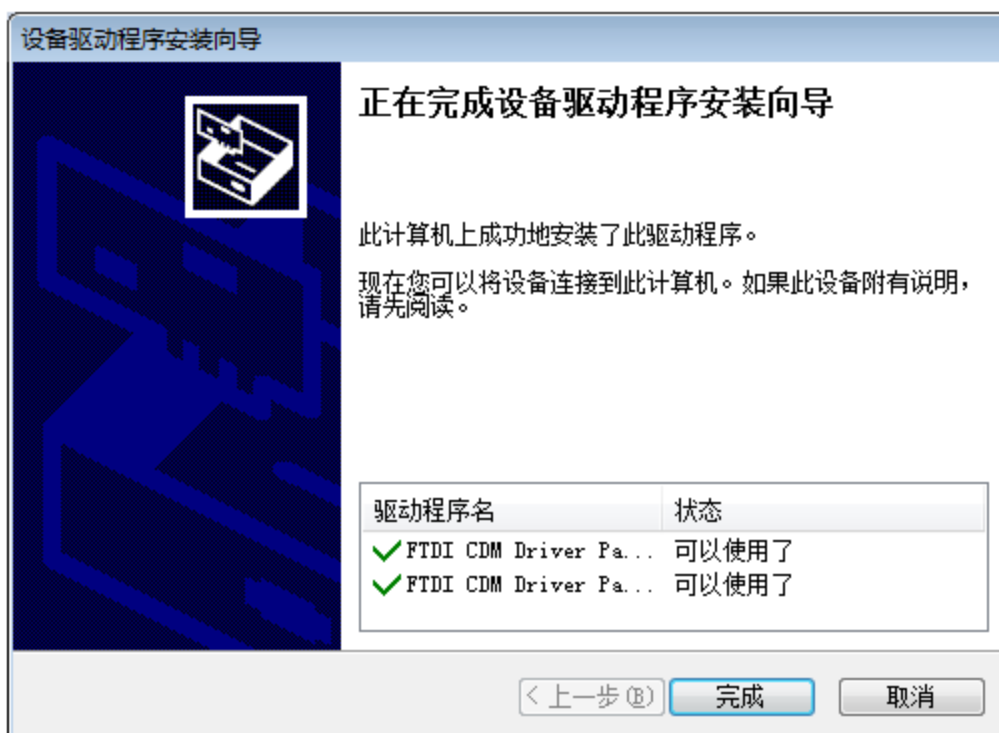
设备驱动程序安装向导

正在完成设备驱动程序安装向导

此计算机上成功地安装了此驱动程序。

现在您可以将设备连接到此计算机。如果此设备附有说明，请先阅读。

| 驱动程序名 | 状态 |
|---|---|
| FTDI CDM Driver Pa... | 可以使用了 |
| FTDI CDM Driver Pa... | 可以使用了 |

< 上一步(B)
完成
取消